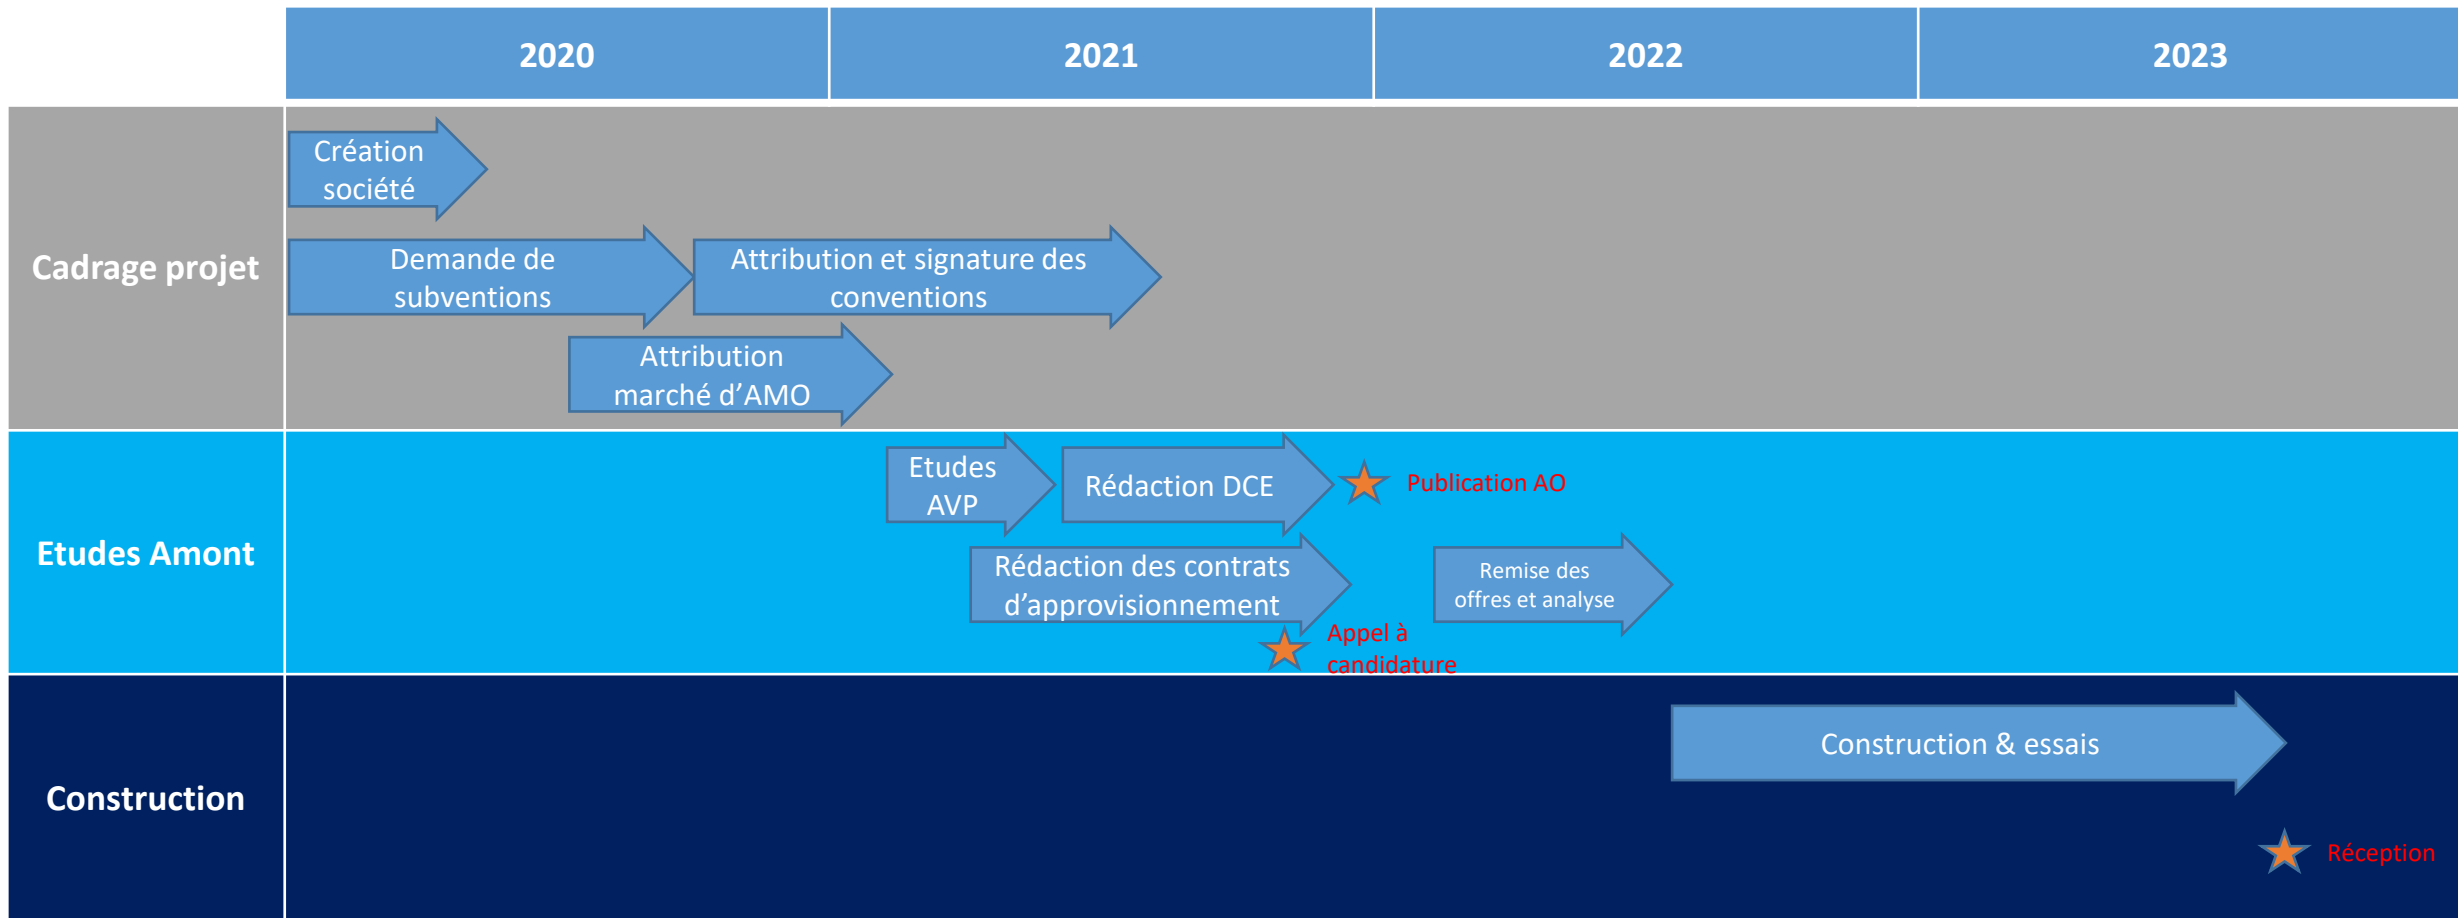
| | 2020 | 2021 | 2022 | 2023 |
|---|---|---|---|---|

Cadrage projet

Création société

Demande de subventions

Attribution et signature des conventions

Attribution marché d'AMO

Etudes Amont

Etudes AVP

Rédaction DCE

Publication AO

Rédaction des contrats d'approvisionnement

Remise des offres et analyse

Appel à candidature

Construction

Construction & essais

Réception